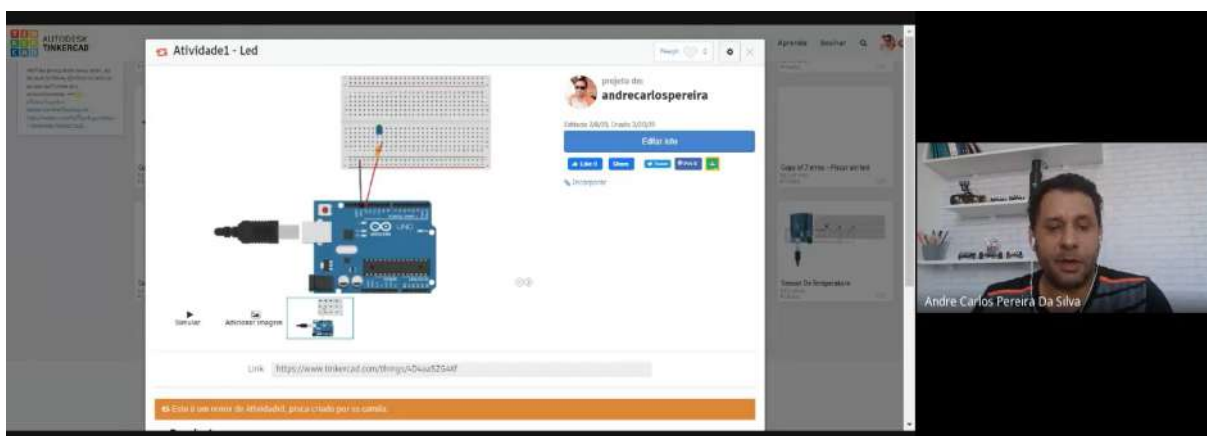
AUTODESK
TINKERCAD

Atividade1 - Led

projeto de:
andrecarlospereira

Editar kit

Like 0 Share Tweet Pin it

Incorporar

Simular

Adicionar imagem

Link https://www.tinkercad.com/things/4D4aa5ZG4Af

Este é um remix de Atividade1, placa criado por ss camila.

Aprenda Ensinar

Copy of 7 erros - Pisca um led

Sensor De Temperatura

Andre Carlos Pereira Da Silva